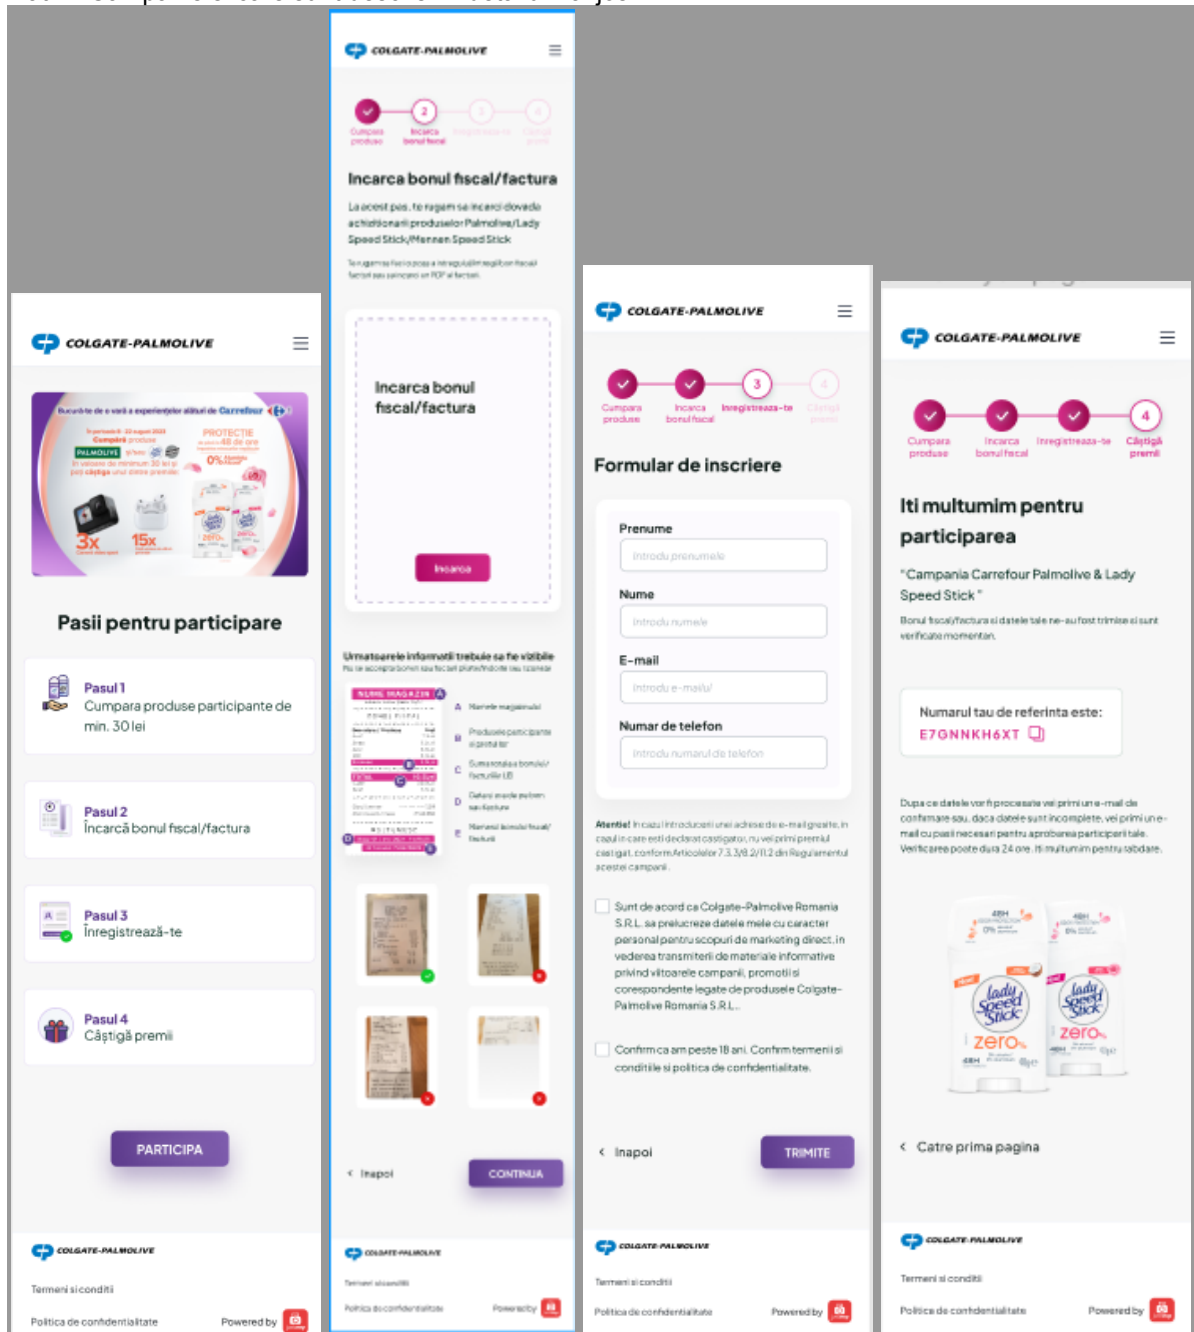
COLGATE-PALMOLIVE

Pasii pentru participare

Pasul 1
Cumpara produse participante de min. 30 lei

Pasul 2
Încarcă bonul fiscal/factura

Pasul 3
Înregistrează-te

Pasul 4
Câștigă premii

PARTICIPA

COLGATE-PALMOLIVE
Termeni si conditii
Politica de confidentialitate
Powered by

COLGATE-PALMOLIVE

Cumpara produse
Incarca bonul fiscal
Inregistreaza-te
Castiga premii

Incarca bonul fiscal/factura

La acest pas, te rugam sa incarci dovada achizitionarii produselor Palmolive/Lady Speed Stick/Mennen Speed Stick

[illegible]

Incarca bonul fiscal/factura

Incarca

Urmatoarele informatii trebuie sa fie vizibile
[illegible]

NUME MAGAZIN
A Numele magazinului
B Produsele participante si pretul lor
C Suma totala a bonului/facturii
D Data si ora de pe bon/factura
E Numarul bonului fiscal/facturii

Inapoi
CONTINUA

COLGATE-PALMOLIVE
Termeni si conditii
Politica de confidentialitate
Powered by

COLGATE-PALMOLIVE

Cumpara produse
Incarca bonul fiscal
Inregistreaza-te
Castiga premii

Formular de inscriere

Prenume
Introdu prenumele
Nume
Introdu numele
E-mail
Introdu e-mailul
Numar de telefon
Introdu numarul de telefon

Atentie! In cazul introducerii unei adrese de e-mail gresite, in cazul in care esti declarat castigator, nu vei primi premiul castigat, conform Articolelor 7.3.3/8.2/11.2 din Regulamentul acestei campanii.

Sunt de acord ca Colgate-Palmolive Romania S.R.L. sa prelucreze datele mele cu caracter personal pentru scopuri de marketing direct, in vederea transmiterii de materiale informative privind viitoarele campanii, promotii si corespondente legate de produsele Colgate-Palmolive Romania S.R.L.

Confirm ca am peste 18 ani. Confirm termenii si conditiile si politica de confidentialitate.

Inapoi
TRIMITE

COLGATE-PALMOLIVE
Termeni si conditii
Politica de confidentialitate
Powered by

COLGATE-PALMOLIVE

Cumpara produse
Incarca bonul fiscal
Inregistreaza-te
Câștigă premii

Iti multumim pentru participarea

"Campania Carrefour Palmolive & Lady Speed Stick"

Bonul fiscal/factura si datele tale ne-au fost trimise si sunt verificate momentan.

Numarul tau de referinta este:
E7GNNKH6XT

Dupa ce datele vor fi procesate vei primi un e-mail de confirmare sau, daca datele sunt incomplete, vei primi un e-mail cu pasii necesari pentru aprobarea participarii tale. Verificarea poate dura 24 ore. Iti multumim pentru rabdare.

Catre prima pagina

COLGATE-PALMOLIVE
Termeni si conditii
Politica de confidentialitate
Powered by